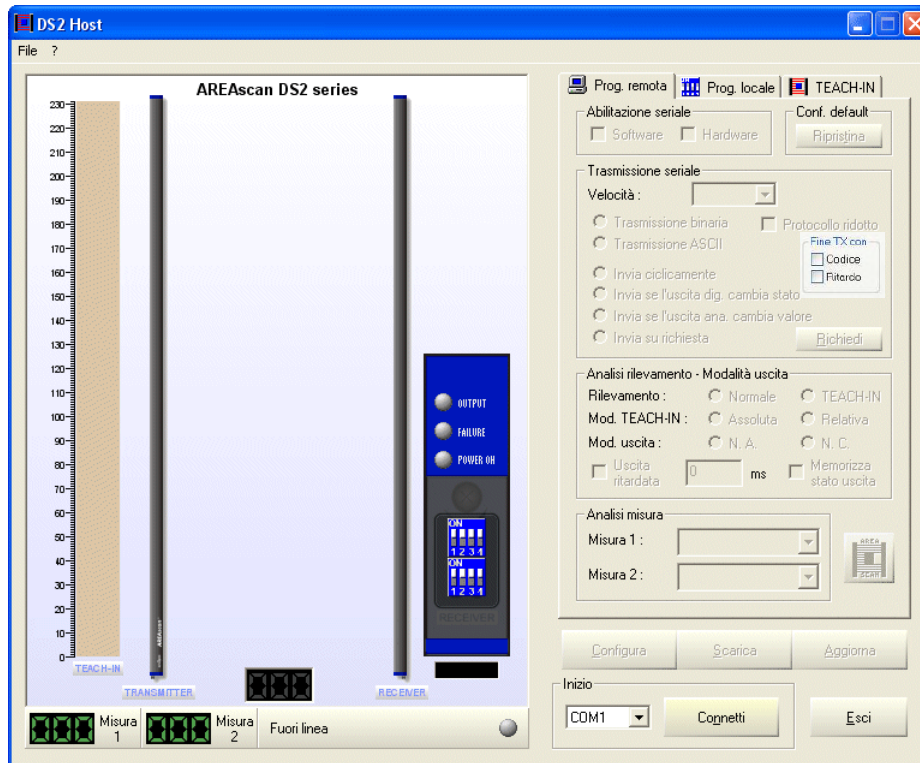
DS2 Host

File ?

AREAscan DS2 series

230
220
210
200
190
180
170
160
150
140
130
120
110
100
90
80
70
60
50
40
30
20
10
0

TEACH-IN

TRANSMITTER

RECEIVER

OUTPUT
FAILURE
POWER ON

ON
1 2 3 4
ON
1 2 3 4

RECEIVER

Misura 1

Misura 2

Fuori linea

Prog. remota | Prog. locale | TEACH-IN

Abilitazione seriale
Software
Hardware

Conf. default
Ripristina

Trasmissione seriale
Velocità :
Trasmissione binaria
Protocollo ridotto
Trasmissione ASCII
Fine TX con
Codice
Ritardo
Invia ciclicamente
Invia se l'uscita dig. cambia stato
Invia se l'uscita ana. cambia valore
Invia su richiesta
Richiedi

Analisi rilevamento - Modalità uscita
Rilevamento : Normale TEACH-IN
Mod. TEACH-IN : Assoluta Relativa
Mod. uscita : N. A. N. C.
Uscita ritardata 0 ms
Memorizza stato uscita

Analisi misura
Misura 1 :
Misura 2 :

AREA SCAN

Configura
Scarica
Aggiorna

Inizio
COM1
Connetti
Esci